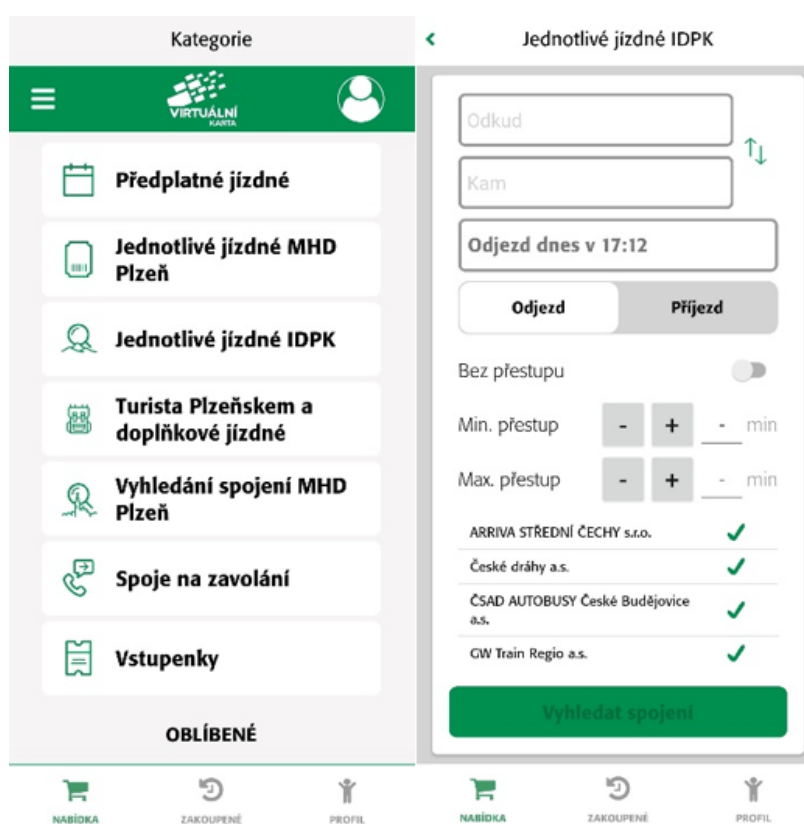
Kategorie

VIRTUÁLNÍ KARTA

Předplatné jízdné

Jednotlivé jízdné MHD Plzeň

Jednotlivé jízdné IDPK

Turista Plzeňskem a doplňkové jízdné

Vyhledání spojení MHD Plzeň

Spoje na zavolání

Vstupenky

OBLÍBENÉ

NABÍDKA ZAKOUPENÉ PROFIL

<

Jednotlivé jízdné IDPK

Odkud

Kam

Odjezd dnes v 17:12

Odjezd Příjezd

Bez přestupu

Min. přestup - + - min

Max. přestup - + - min

ARRIVA STŘEDNÍ ČECHY s.r.o.

České dráhy a.s.

ČSAD AUTOBUSY České Budějovice a.s.

GW Train Regio a.s.

Vyhledat spojení

NABÍDKA ZAKOUPENÉ PROFIL